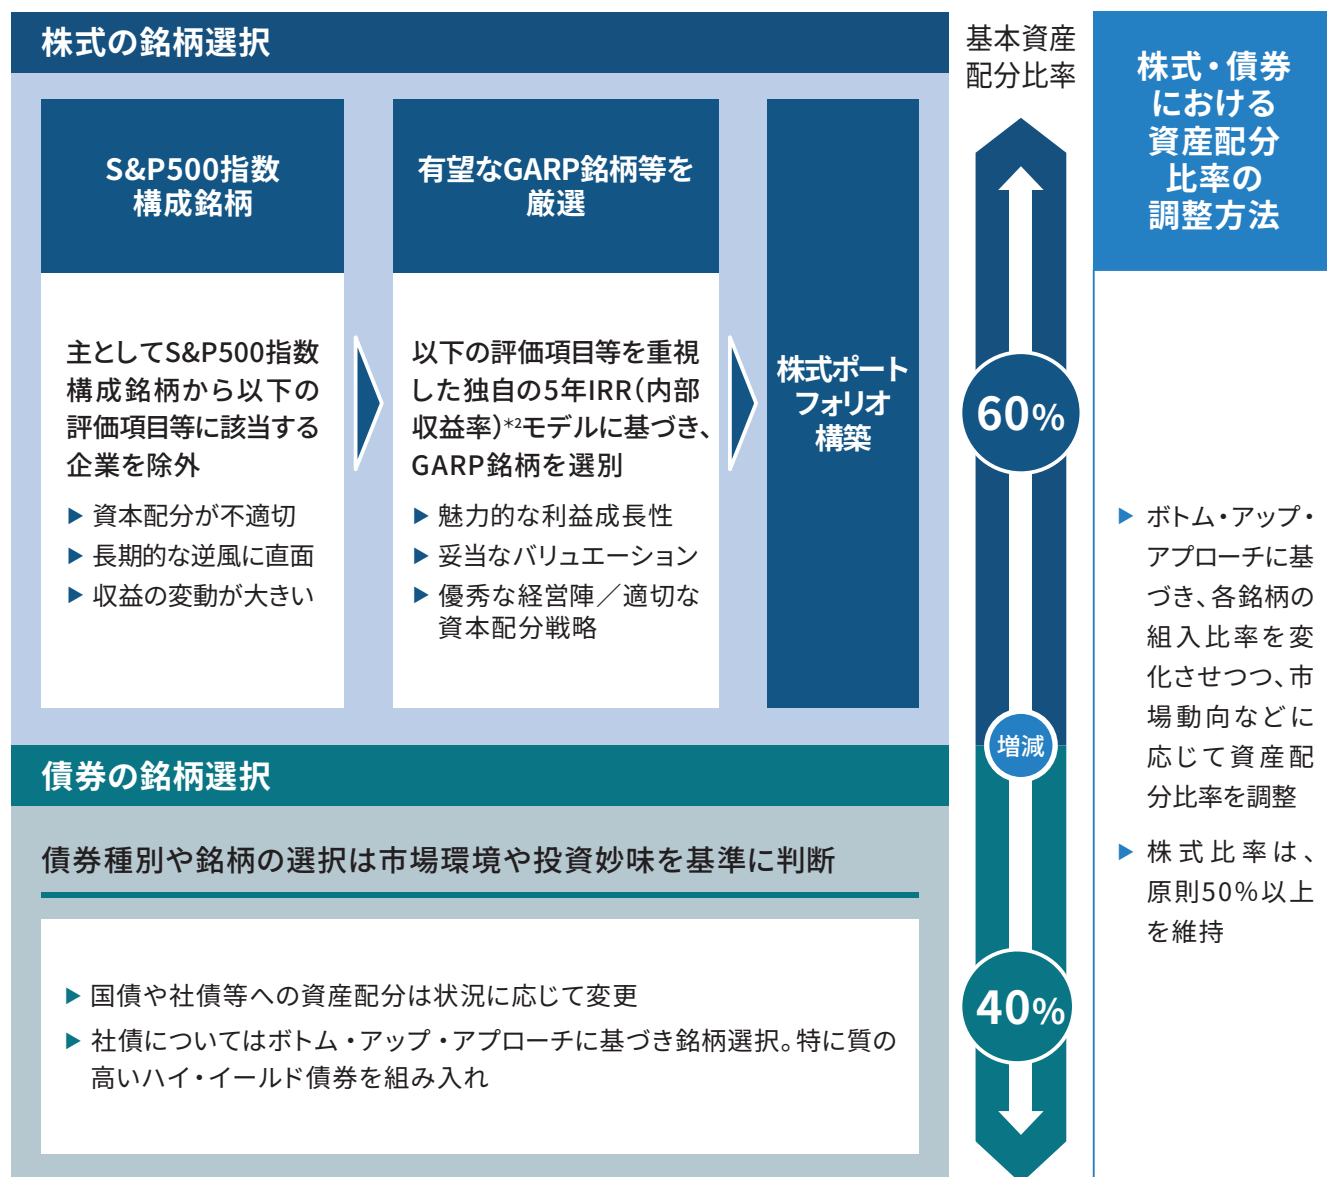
株式の銘柄選択

S&P500指数構成銘柄

主としてS&P500指数構成銘柄から以下の評価項目等に該当する企業を除外

▶ 資本配分が不適切
▶ 長期的な逆風に直面
▶ 収益の変動が大きい

有望なGARP銘柄等を厳選

以下の評価項目等を重視した独自の5年IRR(内部収益率)*2モデルに基づき、GARP銘柄を選別

▶ 魅力的な利益成長性
▶ 妥当なバリュエーション
▶ 優秀な経営陣／適切な資本配分戦略

株式ポートフォリオ構築

債券の銘柄選択

債券種別や銘柄の選択は市場環境や投資妙味を基準に判断

▶ 国債や社債等への資産配分は状況に応じて変更
▶ 社債についてはボトム・アップ・アプローチに基づき銘柄選択。特に質の高いハイ・イールド債券を組み入れ

基本資産配分比率

60%

増減

40%

株式・債券における資産配分比率の調整方法

▶ ボトム・アップ・アプローチに基づき、各銘柄の組入比率を変化させつつ、市場動向などに応じて資産配分比率を調整

▶ 株式比率は、原則50%以上を維持